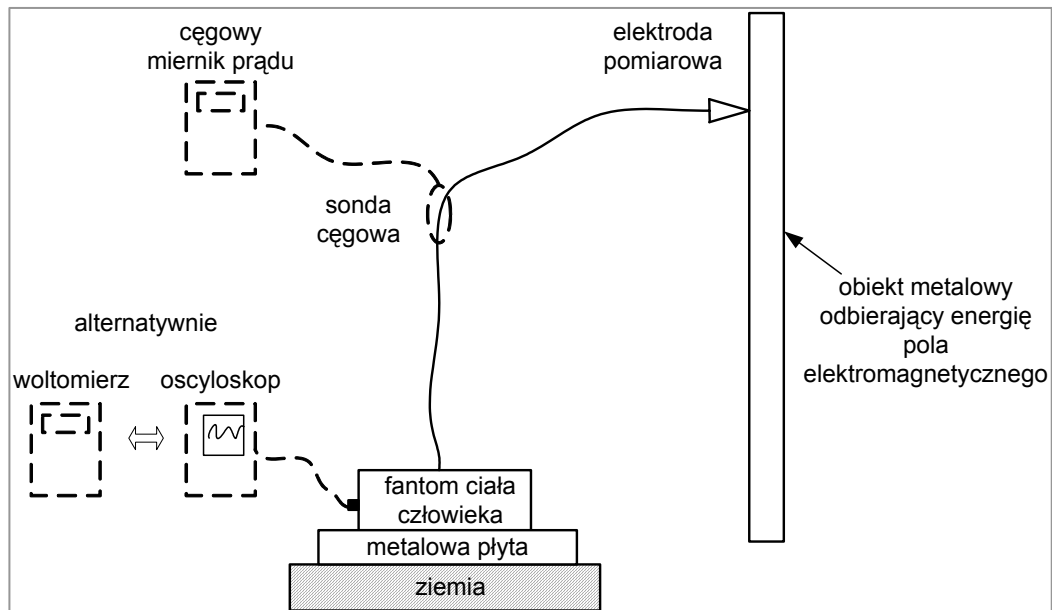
cęgowy miernik prądu

elektroda pomiarowa

sonda cęgowa

obiekt metalowy odbierający energię pola elektromagnetycznego

alternatywnie

woltomierz

oscyloskop

fantom ciała człowieka

metalowa płyta

ziemia